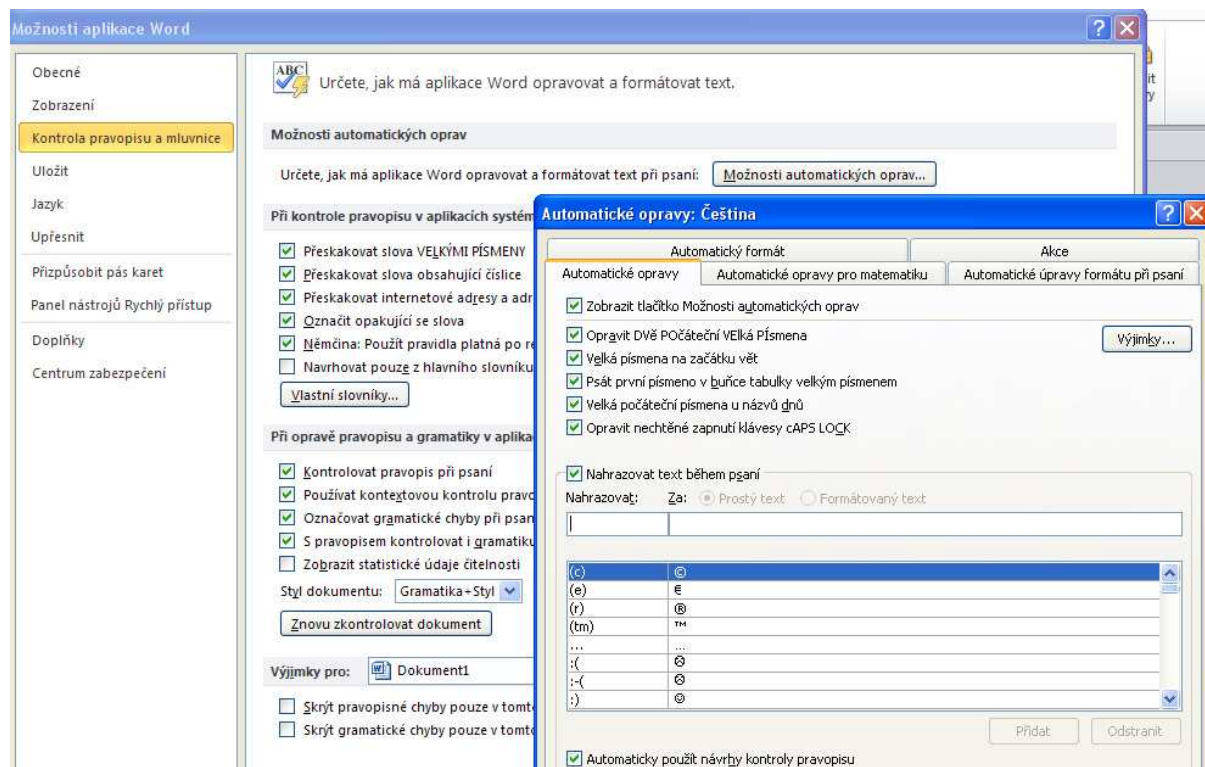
Možnosti aplikace Word

Obecné
Zobrazení
Kontrola pravopisu a mluvnice
Uložit
Jazyk
Upřesnit
Přizpůsobit pás karet
Panel nástrojů Rychlý přístup
Doplňky
Centrum zabezpečení

Určete, jak má aplikace Word opravovat a formátovat text.

Možnosti automatických oprav

Určete, jak má aplikace Word opravovat a formátovat text při psaní: Možnosti automatických oprav...

Při kontrole pravopisu v aplikacích systém

Přeskakovat slova VELKÝMI PÍSMENY
Přeskakovat slova obsahující číslice
Přeskakovat internetové adresy a adr
Označit opakující se slova
Němčina: Použít pravidla platná po re
Navrhovat pouze z hlavního slovníku
Vlastní slovníky...

Při opravě pravopisu a gramatiky v aplika

Kontrolovat pravopis při psaní
Používat kontextovou kontrolu pravo
Označovat gramatické chyby při psan
S pravopisem kontrolovat i gramatiku
Zobrazit statistické údaje čitelnosti
Styl dokumentu: Gramatika+Styl
Znovu zkontrolovat dokument

Výjimky pro: Dokument1

Skrýt pravopisné chyby pouze v tomt
Skrýt gramatické chyby pouze v tomt

Automatické opravy: Čeština

Automatický formát
Akce
Automatické opravy
Automatické opravy pro matematiku
Automatické úpravy formátu při psaní

Zobrazit tlačítko Možnosti automatických oprav

Opravit DVě POčáteční VElká Písmena
Výjimky...
Velká písmena na začátku vět
Psát první písmeno v buňce tabulky velkým písmenem
Velká počáteční písmena u názvů dnů
Opravit nechtěné zapnutí klávesy cAPS LOCK

Nahrazovat text během psaní
Nahrazovat: Za: Prostý text Formátovaný text

| | |
|---|---|
| (c) | © |
| (e) | € |
| (r) | ® |
| (tm) | ™ |
| ... | … |
| :( | ☹ |
| :-( | ☹ |
| :) | ☺ |

Přidat
Odstranit

Automaticky použít návrhy kontroly pravopisu